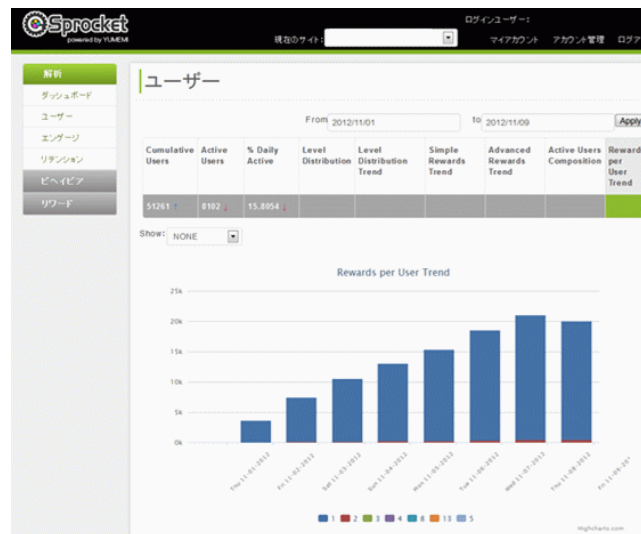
Sprocket
powered by YUMEMI

ログインユーザー：

現在のサイト：

マイアカウント　アカウント管理　ログア

解析
ダッシュボード
ユーザー
エンゲージ
リテンション
ビヘイビア
リワード

ユーザー

From 2012/11/01　to 2012/11/09　Apply

| Cumulative Users | Active Users | % Daily Active | Level Distribution | Level Distribution Trend | Simple Rewards Trend | Advanced Rewards Trend | Active Users Composition | Rewards per User Trend |
|---|---|---|---|---|---|---|---|---|
| 51261 | 8102 | 15.8054 | | | | | | |

Show: NONE

Rewards per User Trend

25k
20k
15k
10k
5k
0k

Thu 11-01-2012
Fri 11-02-2012
Sat 11-03-2012
Sun 11-04-2012
Mon 11-05-2012
Tue 11-06-2012
Wed 11-07-2012
Thu 11-08-2012
Fri 11-09-201

1　2　3　4　8　13　5

Highcharts.com